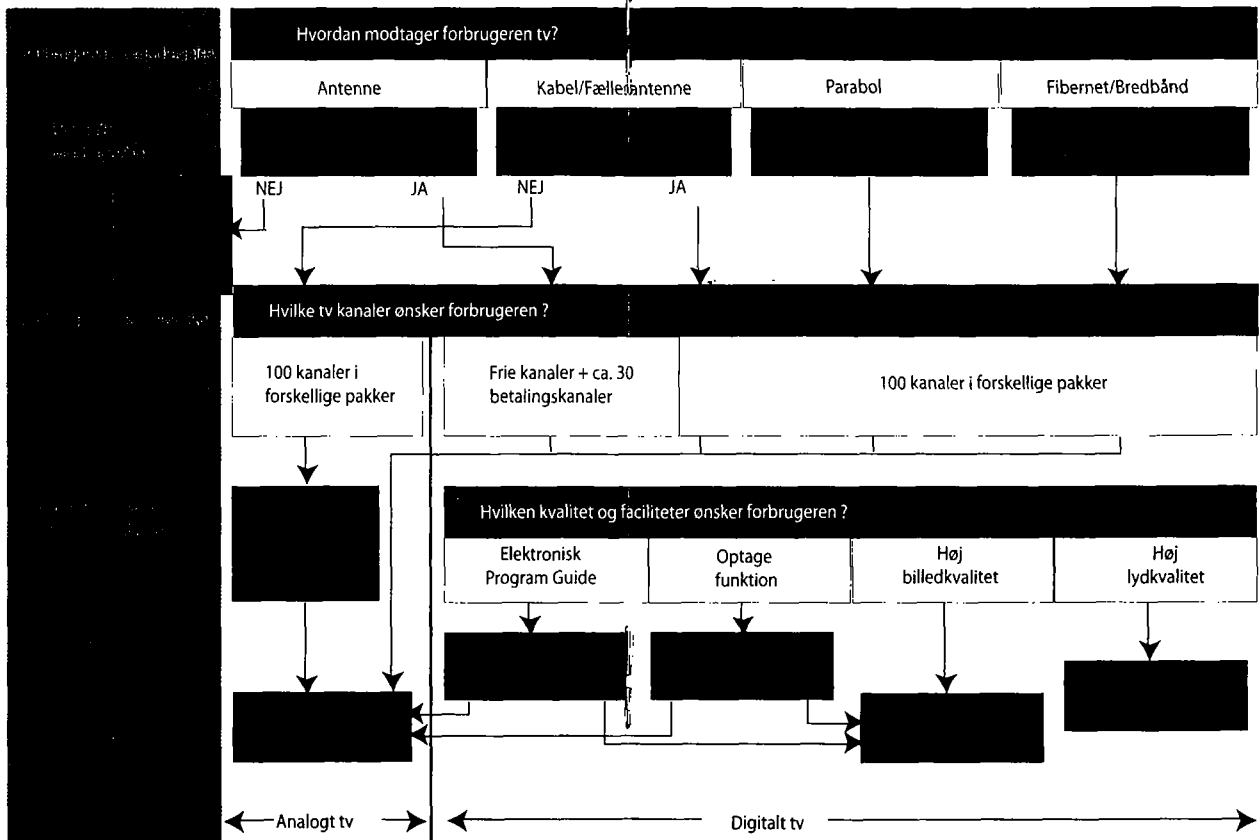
Hvordan modtager forbrugeren tv?

Antenne

Kabel/Fælle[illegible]antenne

Parabol

Fibernet/Bredbånd

NEJ

JA

NEJ

JA

Hvilke tv kanaler ønsker forbrugeren ?

100 kanaler i forskellige pakker

Frie kanaler + ca. 30 betalingskanaler

100 kanaler i forskellige pakker

Hvilken kvalitet og faciliteter ønsker forbrugeren ?

Elektronisk Program Guide

Optage funktion

Høj billedkvalitet

Høj lydkvalitet

Analogt tv

Digitalt tv